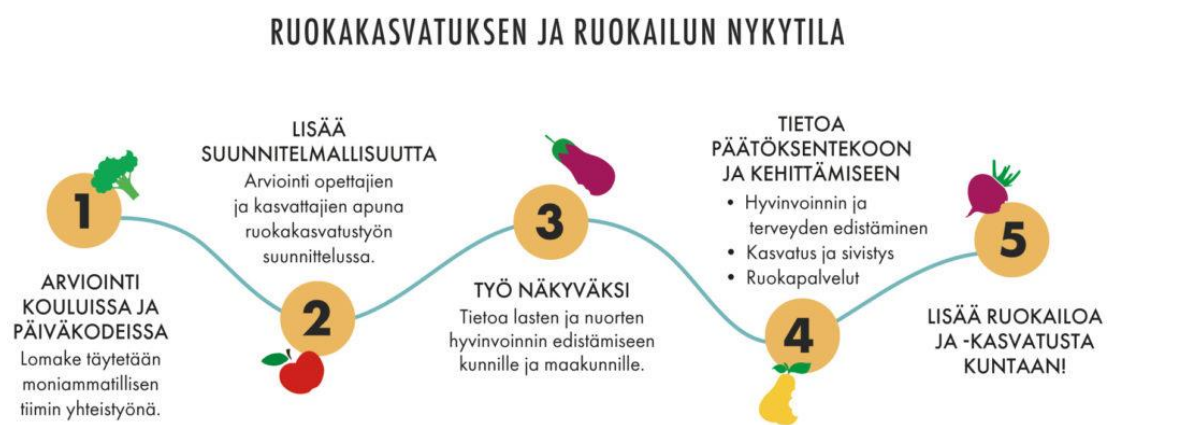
RUOKAKASVATUKSEN JA RUOKAILUN NYKYTILA

1

ARVIOINTI KOULUISSA JA PÄIVÄKODEISSA
Lomake täytetään moniammatillisen tiimin yhteistyönä.

LISÄÄ SUUNNITELMALLISUUTTA
Arviointi opettajien ja kasvattajien apuna ruokakasvatustyön suunnittelussa.

2

3

TYÖ NÄKYVÄKSI
Tietoa lasten ja nuorten hyvinvoinnin edistämiseen kunnille ja maakunnille.

TIETOA PÄÄTÖKSENTEKOON JA KEHITTÄMISEEN
• Hyvinvoinnin ja terveyden edistäminen
• Kasvatus ja sivistys
• Ruokapalvelut

4

5

LISÄÄ RUOKAILOA JA -KASVATUSTA KUNTAAN!